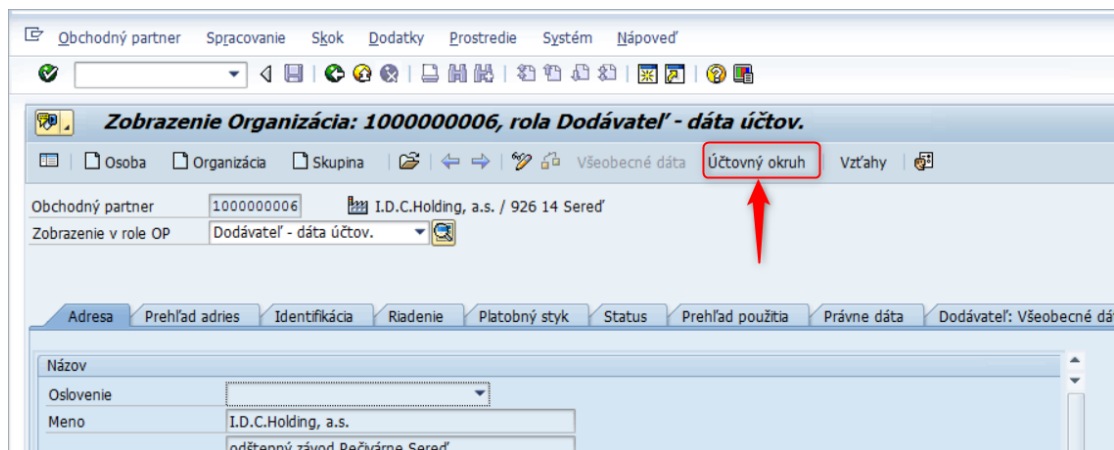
Obchodný partner Spracovanie Skok Dodatky Prostredie Systém Nápoveď

Zobrazenie Organizácia: 1000000006, rola Dodávateľ - dáta účtov.

Osoba Organizácia Skupina Všeobecné dáta Účtovný okruh Vzťahy

Obchodný partner 1000000006 I.D.C.Holding, a.s. / 926 14 Sereď
Zobrazenie v role OP Dodávateľ - dáta účtov.

Adresa | Prehľad adries | Identifikácia | Riadenie | Platobný styk | Status | Prehľad použitia | Právne dáta | Dodávateľ: Všeobecné dá

Názov
Oslovenie
Meno I.D.C.Holding, a.s.
odštepný závod Pečivárne Sereď